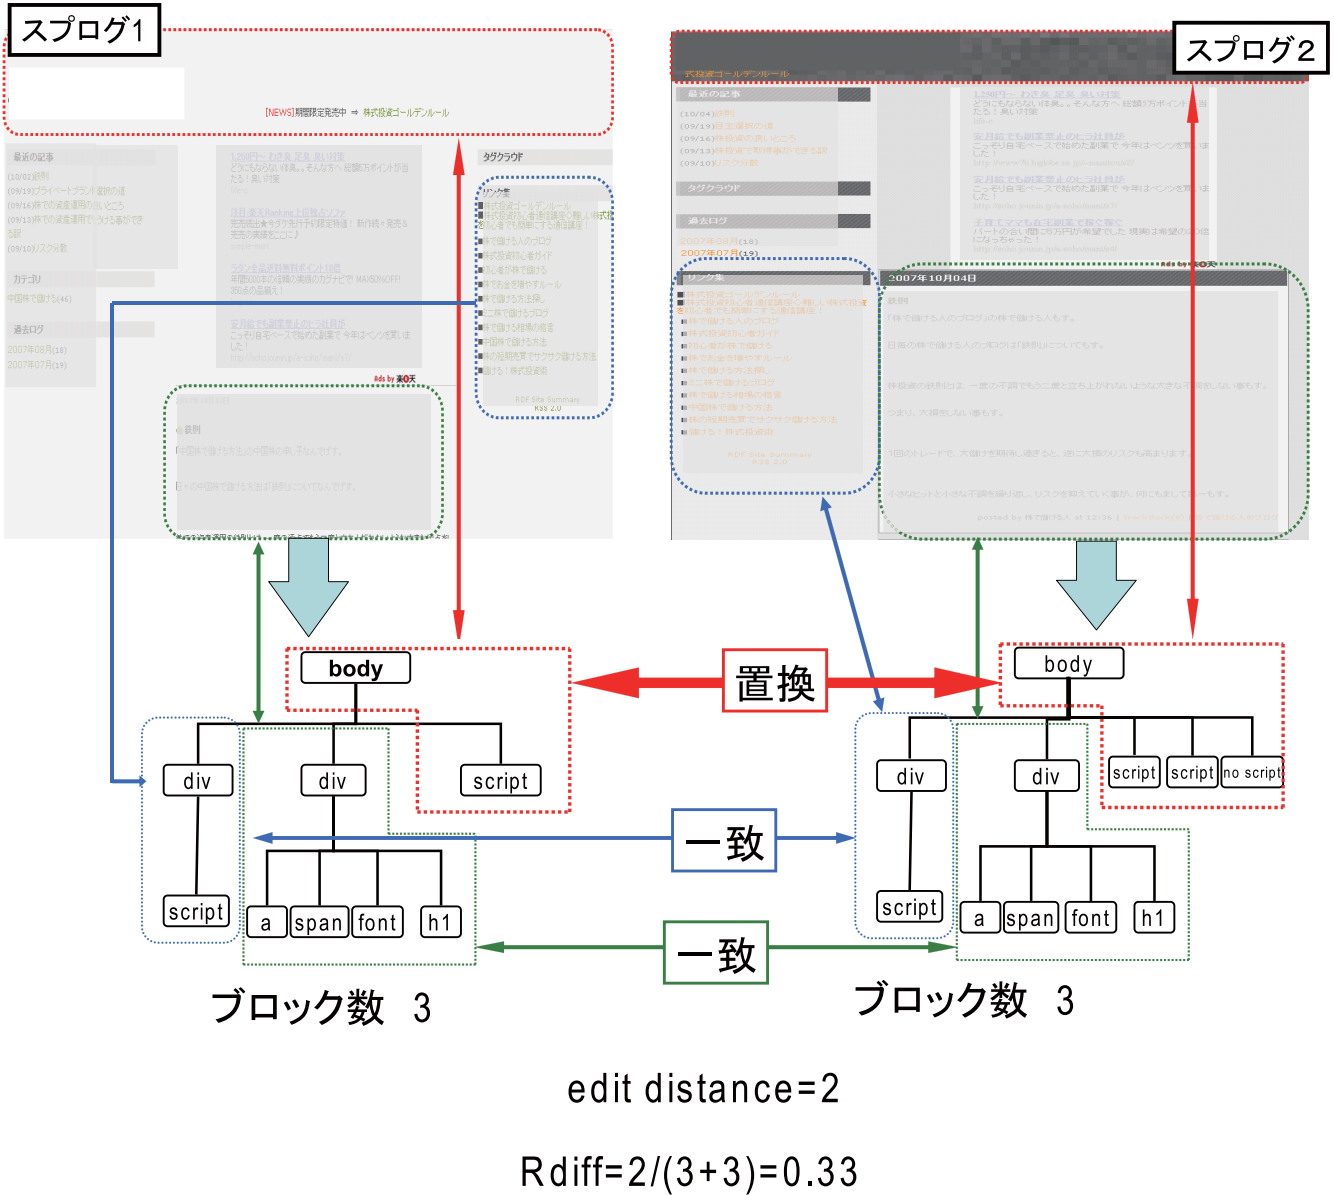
スプログ1

スプログ2

body

置換

body

div

div

script

div

div

script

script

no script

一致

script

a

span

font

h1

script

a

span

font

h1

一致

ブロック数 3

ブロック数 3

edit distance=2

Rdiff=2/(3+3)=0.33